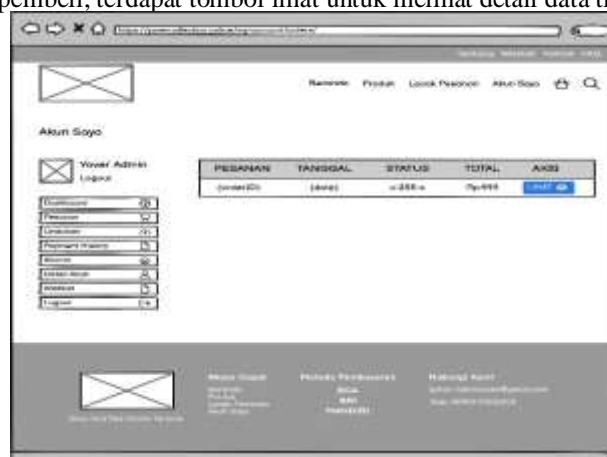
pembeli, terdapat tombol lihat untuk melihat detail data t

Akun Saya

Yovar Admin
Logout

Dashboard
Pesanan
Unduhan
Payment History
Alamat
Detail Akun
Wishlist
Logout

| PESANAN | TANGGAL | STATUS | TOTAL | AKSI |
|---|---|---|---|---|
| {orderID} | {date} | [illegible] | Rp999 | Lihat |

Beranda Produk Lacak Pesanan Akun Saya

Metode Pembayaran
BCA
BRI
Mandiri

Hubungi Kami
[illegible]